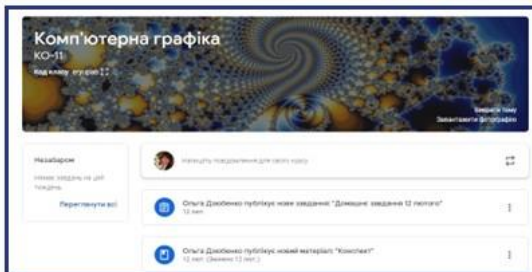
Комп'ютерна графіка
КО-11
Код класу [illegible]

Змінити тему
Завантажити фотографію

Незабаром
Немає завдань на цей тиждень
Переглянути всі

Напишіть повідомлення для свого курсу

Ольга Дзюбенко публікує нове завдання: "Домашнє завдання 12 лютого"
12 лют.

Ольга Дзюбенко публікує новий матеріал: "Конспект"
12 лют. (Змінено 12 лют.)